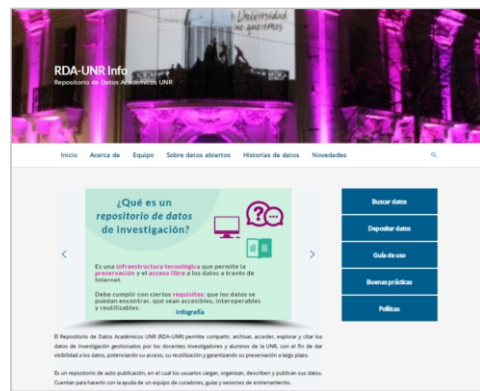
#Universidad no queremos

RDA-UNR Info
Repositorio de Datos Académicos UNR

Inicio Acerca de Equipo Sobre datos abiertos Historias de datos Novedades

¿Qué es un repositorio de datos de investigación?

Es una infraestructura tecnológica que permite la preservación y el acceso libre a los datos a través de Internet.

Debe cumplir con ciertos requisitos: que los datos se puedan encontrar, que sean accesibles, interoperables y reutilizables.

Infografía

Buscar datos

Depositar datos

Guía de uso

Buenas prácticas

Políticas

El Repositorio de Datos Académicos UNR (RDA-UNR) permite compartir, archivar, acceder, explorar y citar los datos de investigación gestionados por los docentes investigadores y alumnos de la UNR, con el fin de dar visibilidad a los datos, potenciando su acceso, su reutilización y garantizando su preservación a largo plazo.

Es un repositorio de auto-publicación, en el cual los usuarios cargan, organizan, describen y publican sus datos. Cuentan para hacerlo con la ayuda de un equipo de curadores, guías y sesiones de entrenamiento.